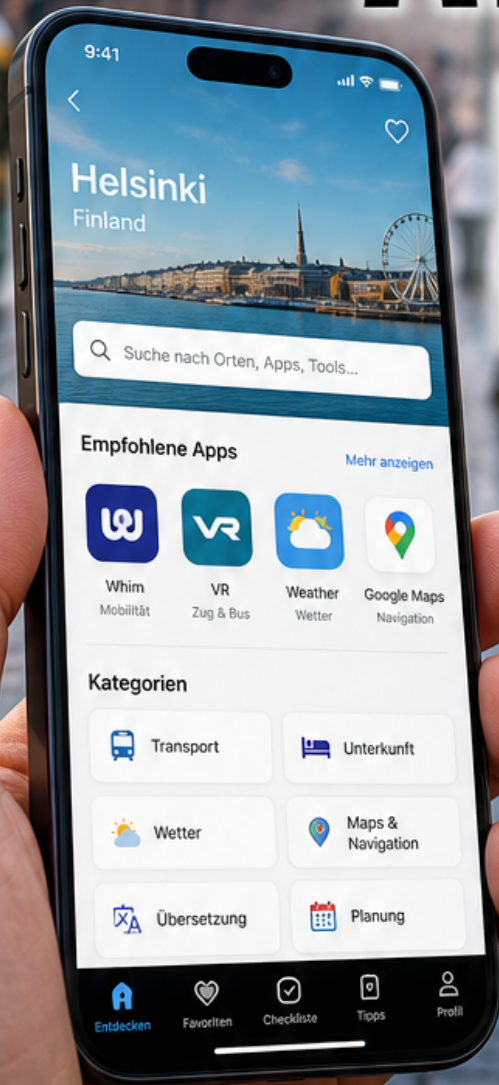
9:41

Helsinki
Finland

Suche nach Orten, Apps, Tools...

Empfohlene Apps
Mehr anzeigen

Whim
Mobilität

VR
Zug & Bus

Weather
Wetter

Google Maps
Navigation

Kategorien

Transport
Unterkunft
Wetter
Maps & Navigation
Übersetzung
Planung

Entdecken
Favoriten
Checkliste
Tipps
Profil